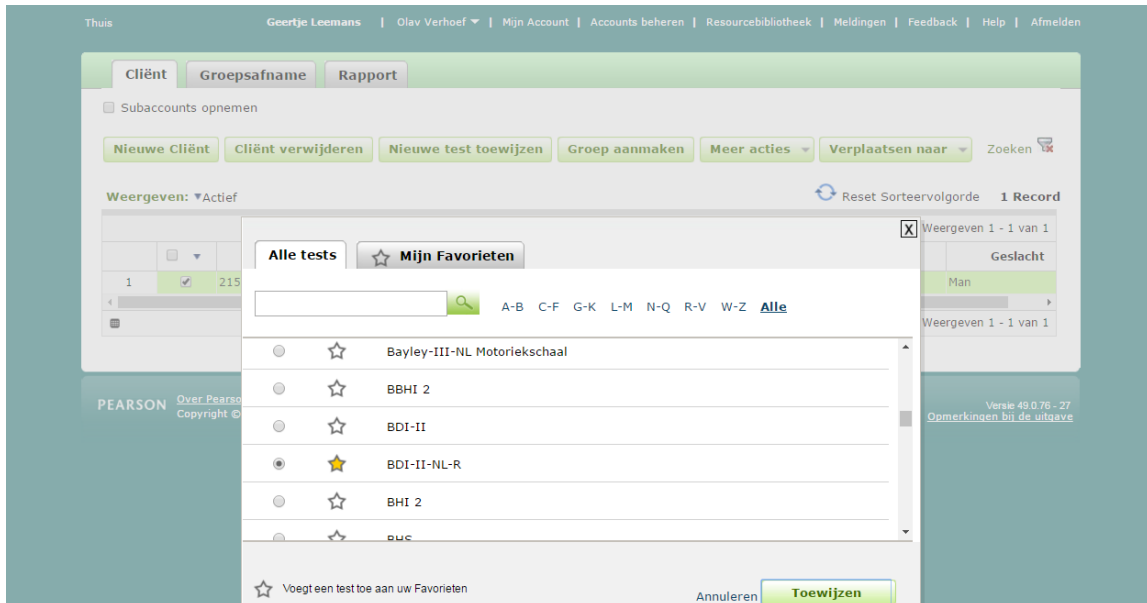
Thuis Geertje Leemans | Olav Verhoef ▾ | Mijn Account | Accounts beheren | Resourcebibliotheek | Meldingen | Feedback | Help | Afmelden

Cliënt Groepsafname Rapport

Subaccounts opnemen

Nieuwe Cliënt Cliënt verwijderen Nieuwe test toewijzen Groep aanmaken Meer acties Verplaatsen naar Zoeken

Weergeven: ▾Actief

Reset Sorteervolgorde 1 Record

Weergeven 1 - 1 van 1

Geslacht

1 215 Man

Weergeven 1 - 1 van 1

PEARSON Over Pearso Copyright ©

Versie 49.0.76 - 27
Opmerkingen bij de uitgave

X

Alle tests Mijn Favorieten

A-B C-F G-K L-M N-Q R-V W-Z Alle

Bayley-III-NL Motoriekschaal

BBHI 2

BDI-II

BDI-II-NL-R

BHI 2

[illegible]

Voegt een test toe aan uw Favorieten

Annuleren Toewijzen